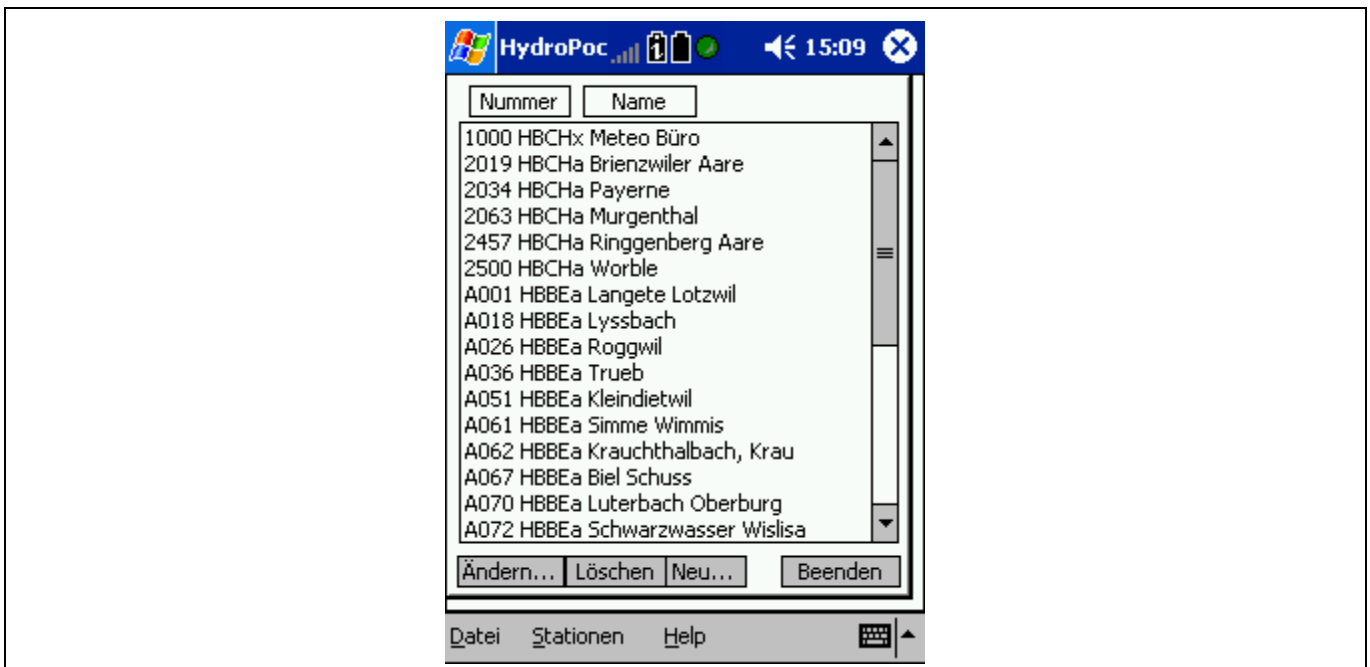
HydroPoc 15:09

Nummer Name

1000 HBCHx Meteo Büro
2019 HBCHa Brienzwiler Aare
2034 HBCHa Payerne
2063 HBCHa Murgenthal
2457 HBCHa Ringgenberg Aare
2500 HBCHa Worble
A001 HBBEa Langete Lotzwil
A018 HBBEa Lyssbach
A026 HBBEa Roggwil
A036 HBBEa Trueb
A051 HBBEa Kleindietwil
A061 HBBEa Simme Wimmis
A062 HBBEa Krauchthalbach, Krau
A067 HBBEa Biel Schuss
A070 HBBEa Luterbach Oberburg
A072 HBBEa Schwarzwasser Wislisa

Ändern... Löschen Neu... Beenden

Datei Stationen Help